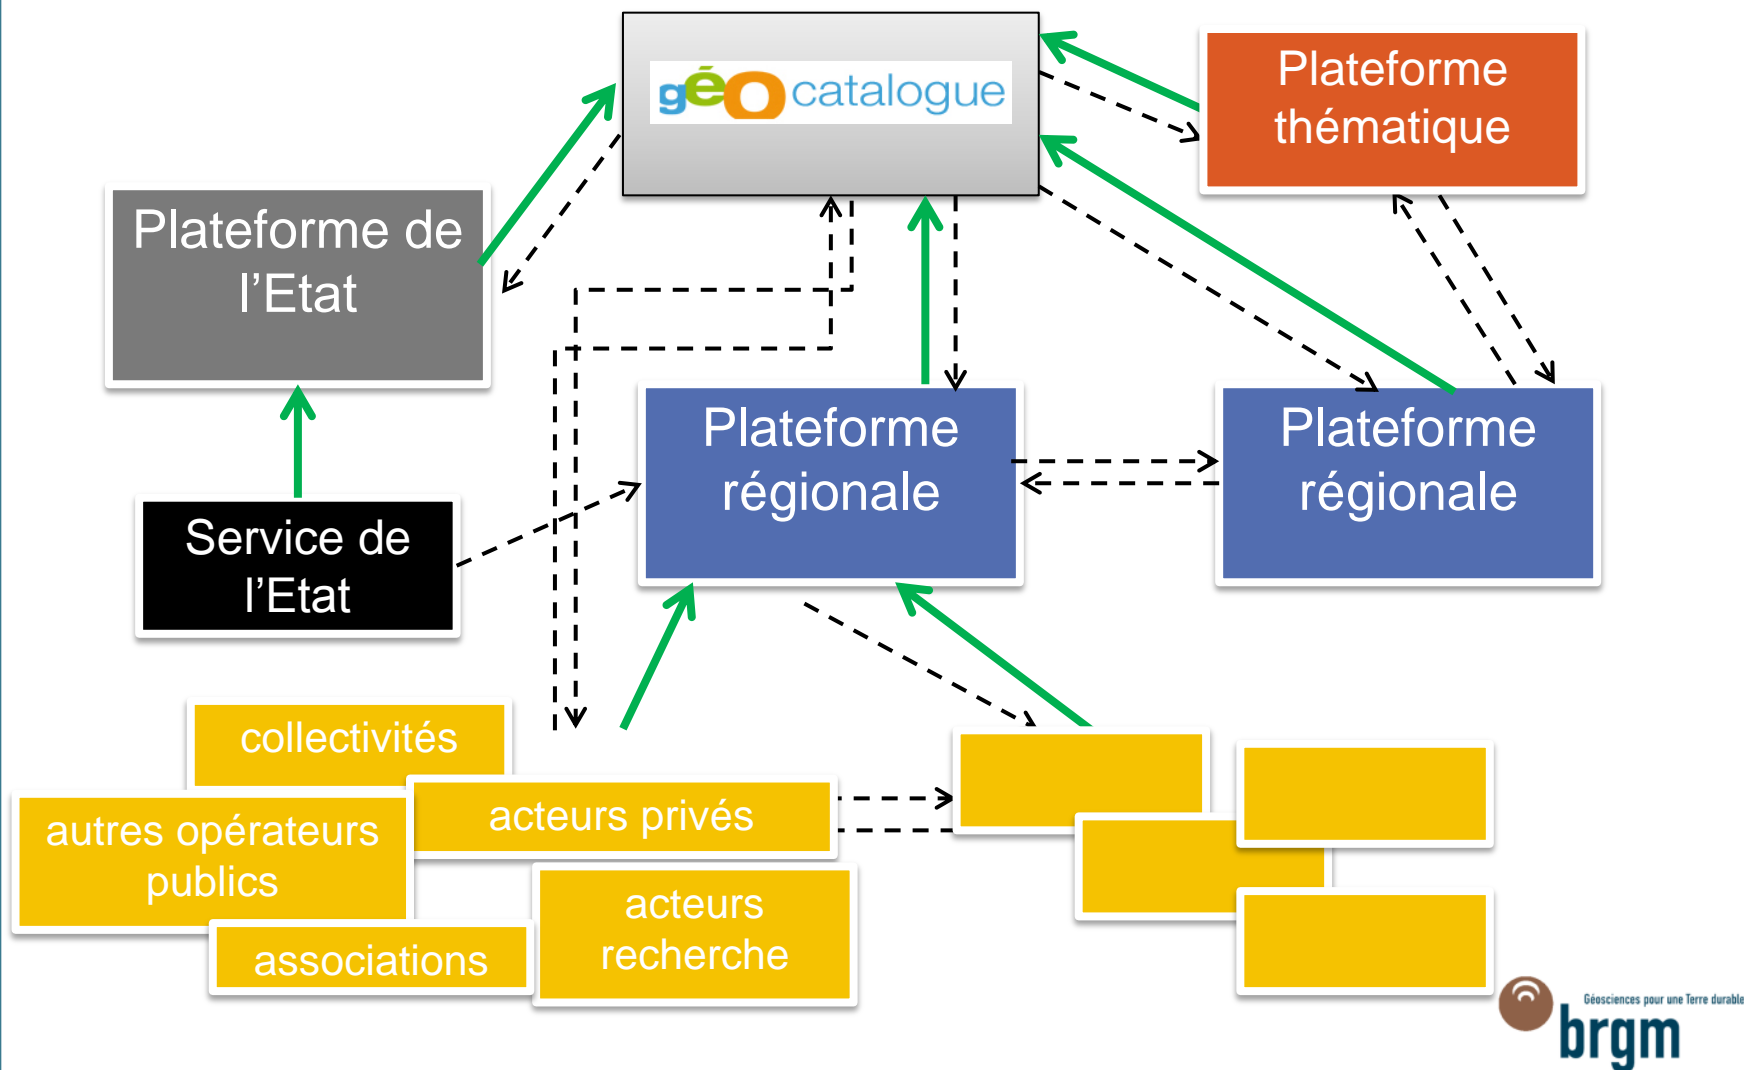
géocatalogue

Plateforme thématique

Plateforme de l'Etat

Plateforme régionale

Plateforme régionale

Service de l'Etat

collectivités

autres opérateurs publics

acteurs privés

associations

acteurs recherche

Géosciences pour une Terre durable
brgm